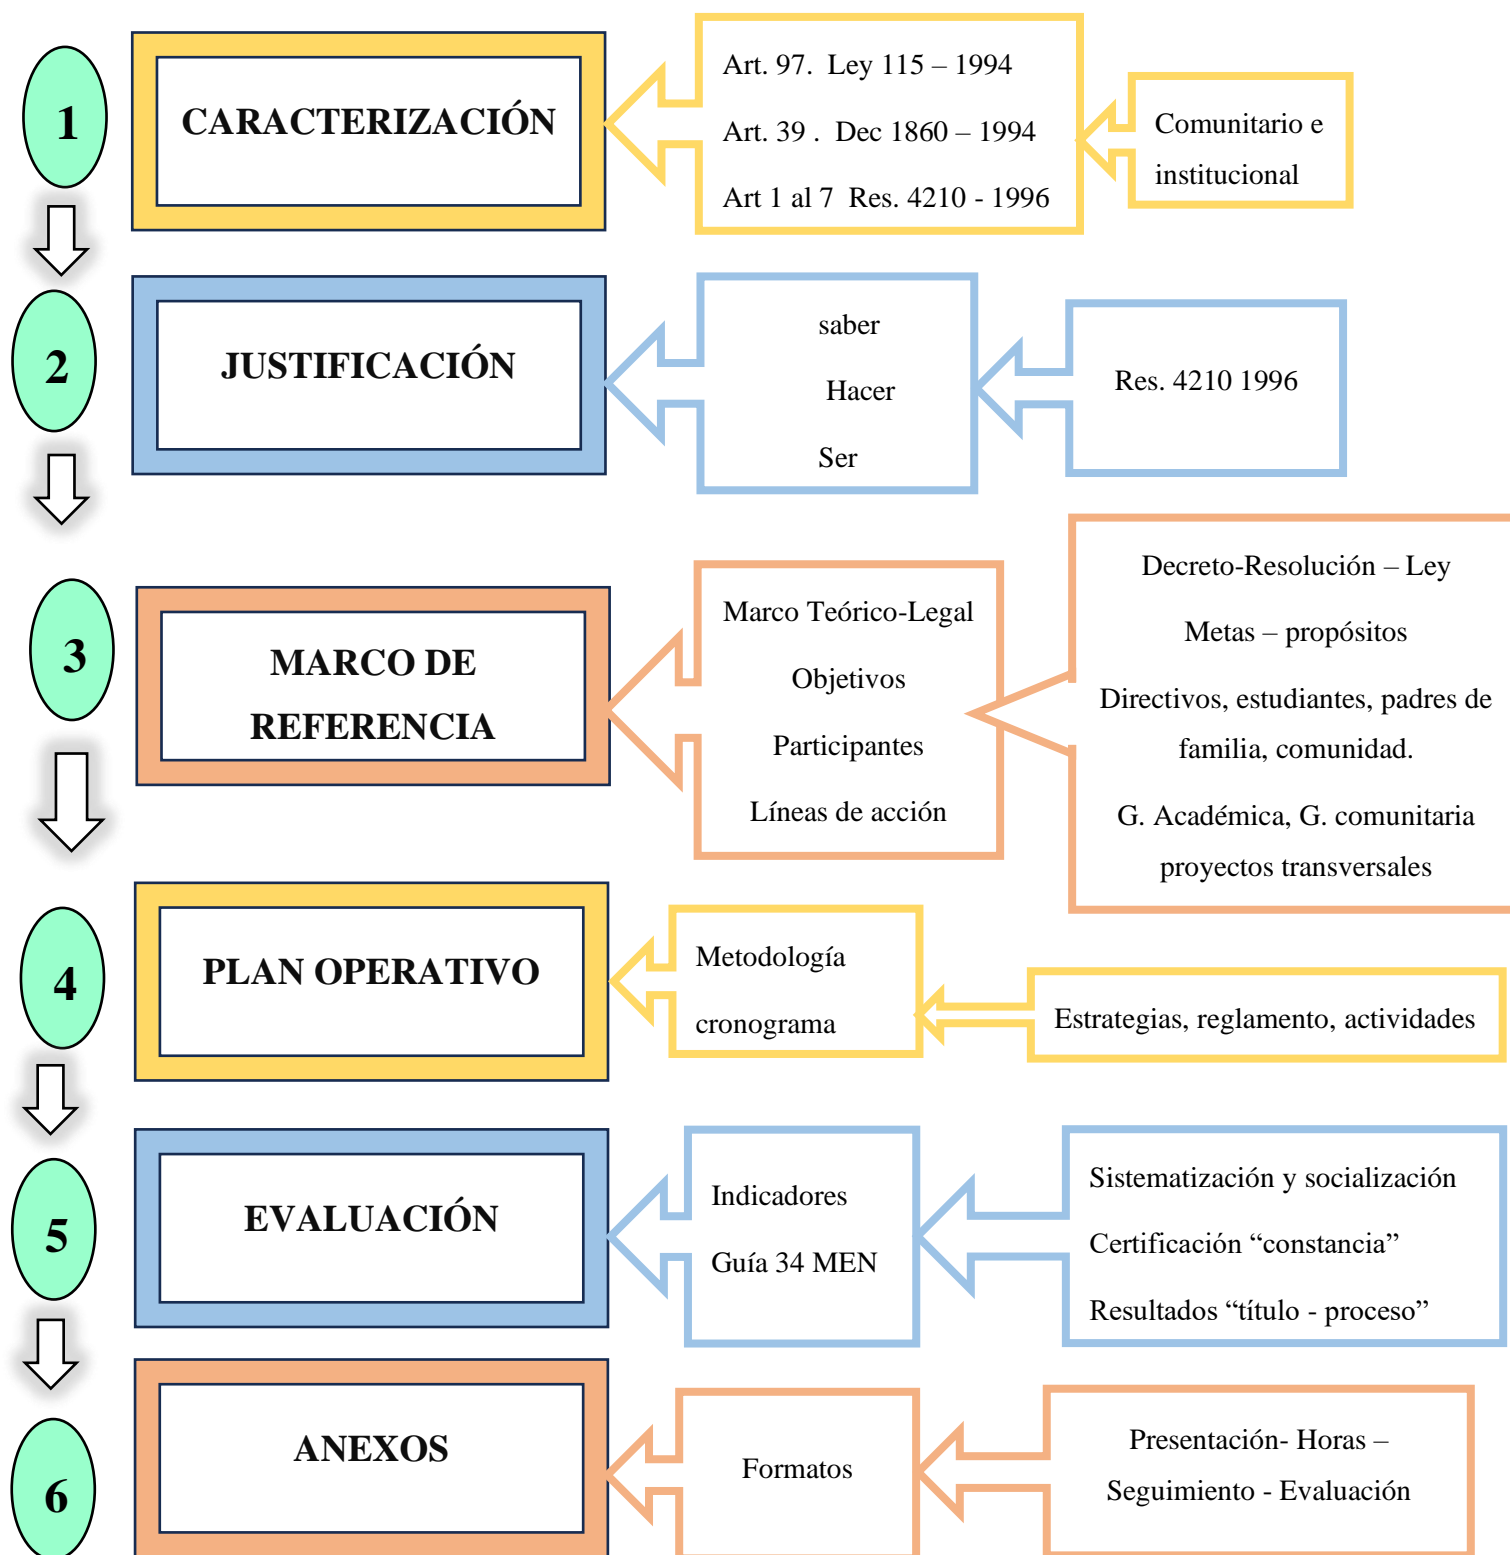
1

CARACTERIZACIÓN

Art. 97. Ley 115 – 1994

Art. 39 . Dec 1860 – 1994

Art 1 al 7 Res. 4210 - 1996

Comunitario e institucional

2

JUSTIFICACIÓN

saber

Hacer

Ser

Res. 4210 1996

3

MARCO DE REFERENCIA

Marco Teórico-Legal

Objetivos

Participantes

Líneas de acción

Decreto-Resolución – Ley

Metas – propósitos

Directivos, estudiantes, padres de familia, comunidad.

G. Académica, G. comunitaria proyectos transversales

4

PLAN OPERATIVO

Metodología

cronograma

Estrategias, reglamento, actividades

5

EVALUACIÓN

Indicadores

Guía 34 MEN

Sistematización y socialización

Certificación "constancia"

Resultados "título - proceso"

6

ANEXOS

Formatos

Presentación- Horas – Seguimiento - Evaluación